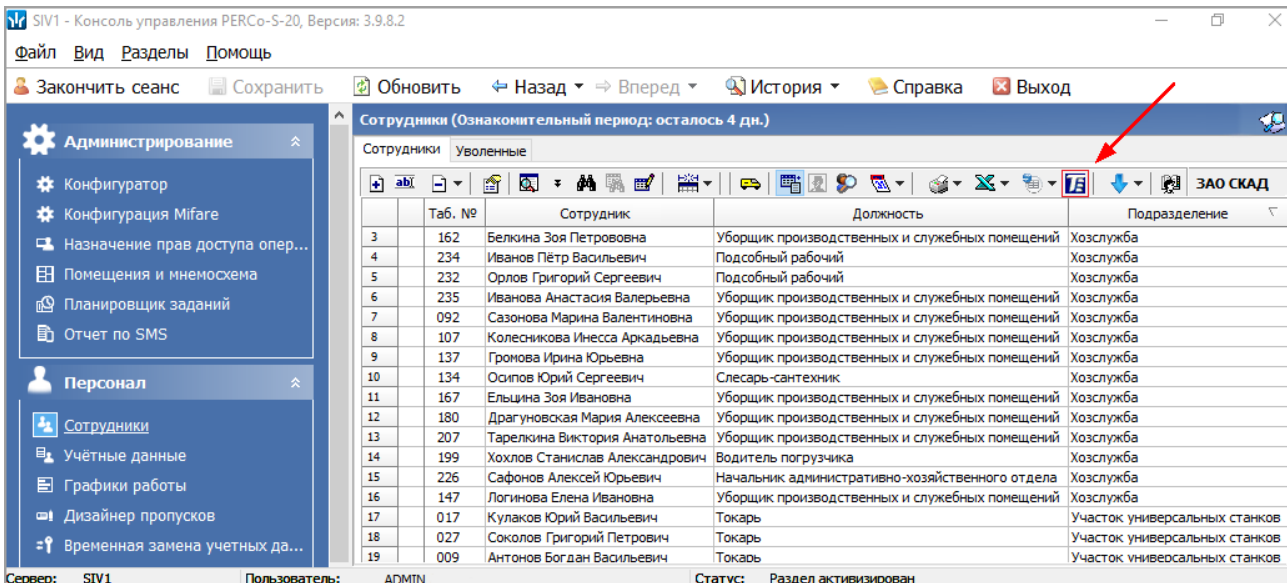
SIV1 - Консоль управления PERCo-S-20, Версия: 3.9.8.2

Файл Вид Разделы Помощь

Закончить сеанс Сохранить Обновить Назад Вперед История Справка Выход

Администрирование

Конфигуратор
Конфигурация Mifare
Назначение прав доступа опер...
Помещения и мнемосхема
Планировщик заданий
Отчет по SMS

Персонал

Сотрудники
Учётные данные
Графики работы
Дизайнер пропусков
Временная замена учетных да...

Сотрудники (Ознакомительный период: осталось 4 дн.)

Сотрудники Уволенные

ЗАО СКАД

| | Таб. № | Сотрудник | Должность | Подразделение |
|---|---|---|---|---|
| 3 | 162 | Белкина Зоя Петрововна | Уборщик производственных и служебных помещений | Хозслужба |
| 4 | 234 | Иванов Пётр Васильевич | Подсобный рабочий | Хозслужба |
| 5 | 232 | Орлов Григорий Сергеевич | Подсобный рабочий | Хозслужба |
| 6 | 235 | Иванова Анастасия Валерьевна | Уборщик производственных и служебных помещений | Хозслужба |
| 7 | 092 | Сазонова Марина Валентиновна | Уборщик производственных и служебных помещений | Хозслужба |
| 8 | 107 | Колесникова Инесса Аркадьевна | Уборщик производственных и служебных помещений | Хозслужба |
| 9 | 137 | Громова Ирина Юрьевна | Уборщик производственных и служебных помещений | Хозслужба |
| 10 | 134 | Осипов Юрий Сергеевич | Слесарь-сантехник | Хозслужба |
| 11 | 167 | Ельцина Зоя Ивановна | Уборщик производственных и служебных помещений | Хозслужба |
| 12 | 180 | Драгуновская Мария Алексеевна | Уборщик производственных и служебных помещений | Хозслужба |
| 13 | 207 | Тарелкина Виктория Анатольевна | Уборщик производственных и служебных помещений | Хозслужба |
| 14 | 199 | Хохлов Станислав Александрович | Водитель погрузчика | Хозслужба |
| 15 | 226 | Сафонов Алексей Юрьевич | Начальник административно-хозяйственного отдела | Хозслужба |
| 16 | 147 | Логинова Елена Ивановна | Уборщик производственных и служебных помещений | Хозслужба |
| 17 | 017 | Кулаков Юрий Васильевич | Токарь | Участок универсальных станков |
| 18 | 027 | Соколов Григорий Петрович | Токарь | Участок универсальных станков |
| 19 | 009 | Антонов Богдан Васильевич | Токарь | Участок универсальных станков |

Сервер: SIV1 Пользователь: ADMIN Статус: Раздел активизирован